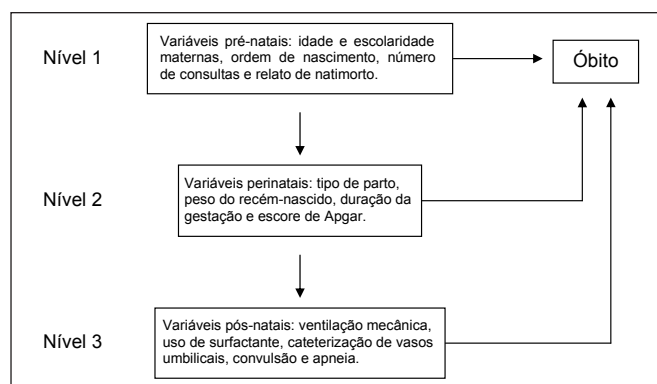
Nível 1

Variáveis pré-natais: idade e escolaridade maternas, ordem de nascimento, número de consultas e relato de natimorto.

Óbito

Nível 2

Variáveis perinatais: tipo de parto, peso do recém-nascido, duração da gestação e escore de Apgar.

Nível 3

Variáveis pós-natais: ventilação mecânica, uso de surfactante, cateterização de vasos umbilicais, convulsão e apneia.